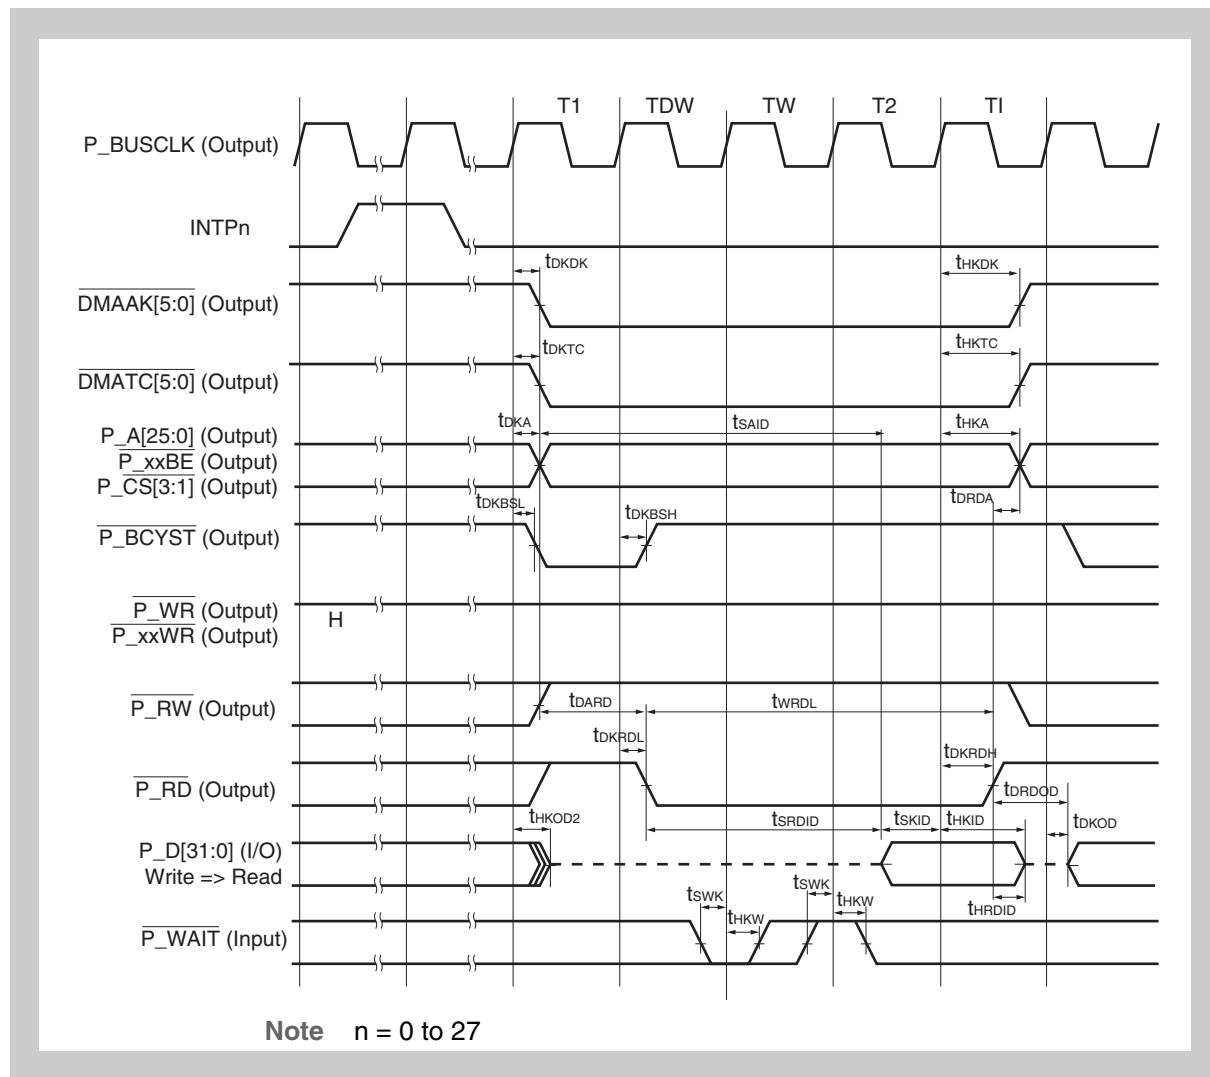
T1 TDW TW T2 TI

P_BUSCLK (Output)

INTPn

$\overline{\text{DMAAK[5:0]}}$ (Output)

$\overline{\text{DMATC[5:0]}}$ (Output)

P_A[25:0] (Output)
$\overline{\text{P\_xxBE}}$ (Output)
P_$\overline{\text{CS}}$[3:1] (Output)

$\overline{\text{P\_BCYST}}$ (Output)

$\overline{\text{P\_WR}}$ (Output)
$\overline{\text{P\_xxWR}}$ (Output)

H

$\overline{\text{P\_RW}}$ (Output)

$\overline{\text{P\_RD}}$ (Output)

P_D[31:0] (I/O)
Write => Read

$\overline{\text{P\_WAIT}}$ (Input)

$t_{DKDK}$ $t_{HKDK}$ $t_{DKTC}$ $t_{HKTC}$ $t_{DKA}$ $t_{SAID}$ $t_{HKA}$ $t_{DRDA}$ $t_{DKBSL}$ $t_{DKBSH}$ $t_{DARD}$ $t_{WRDL}$ $t_{DKRDL}$ $t_{DKRDH}$ $t_{DRDOD}$ $t_{HKOD2}$ $t_{SRDID}$ $t_{SKID}$ $t_{HKID}$ $t_{DKOD}$ $t_{SWK}$ $t_{HKW}$ $t_{SWK}$ $t_{HKW}$ $t_{HRDID}$

Note n = 0 to 27